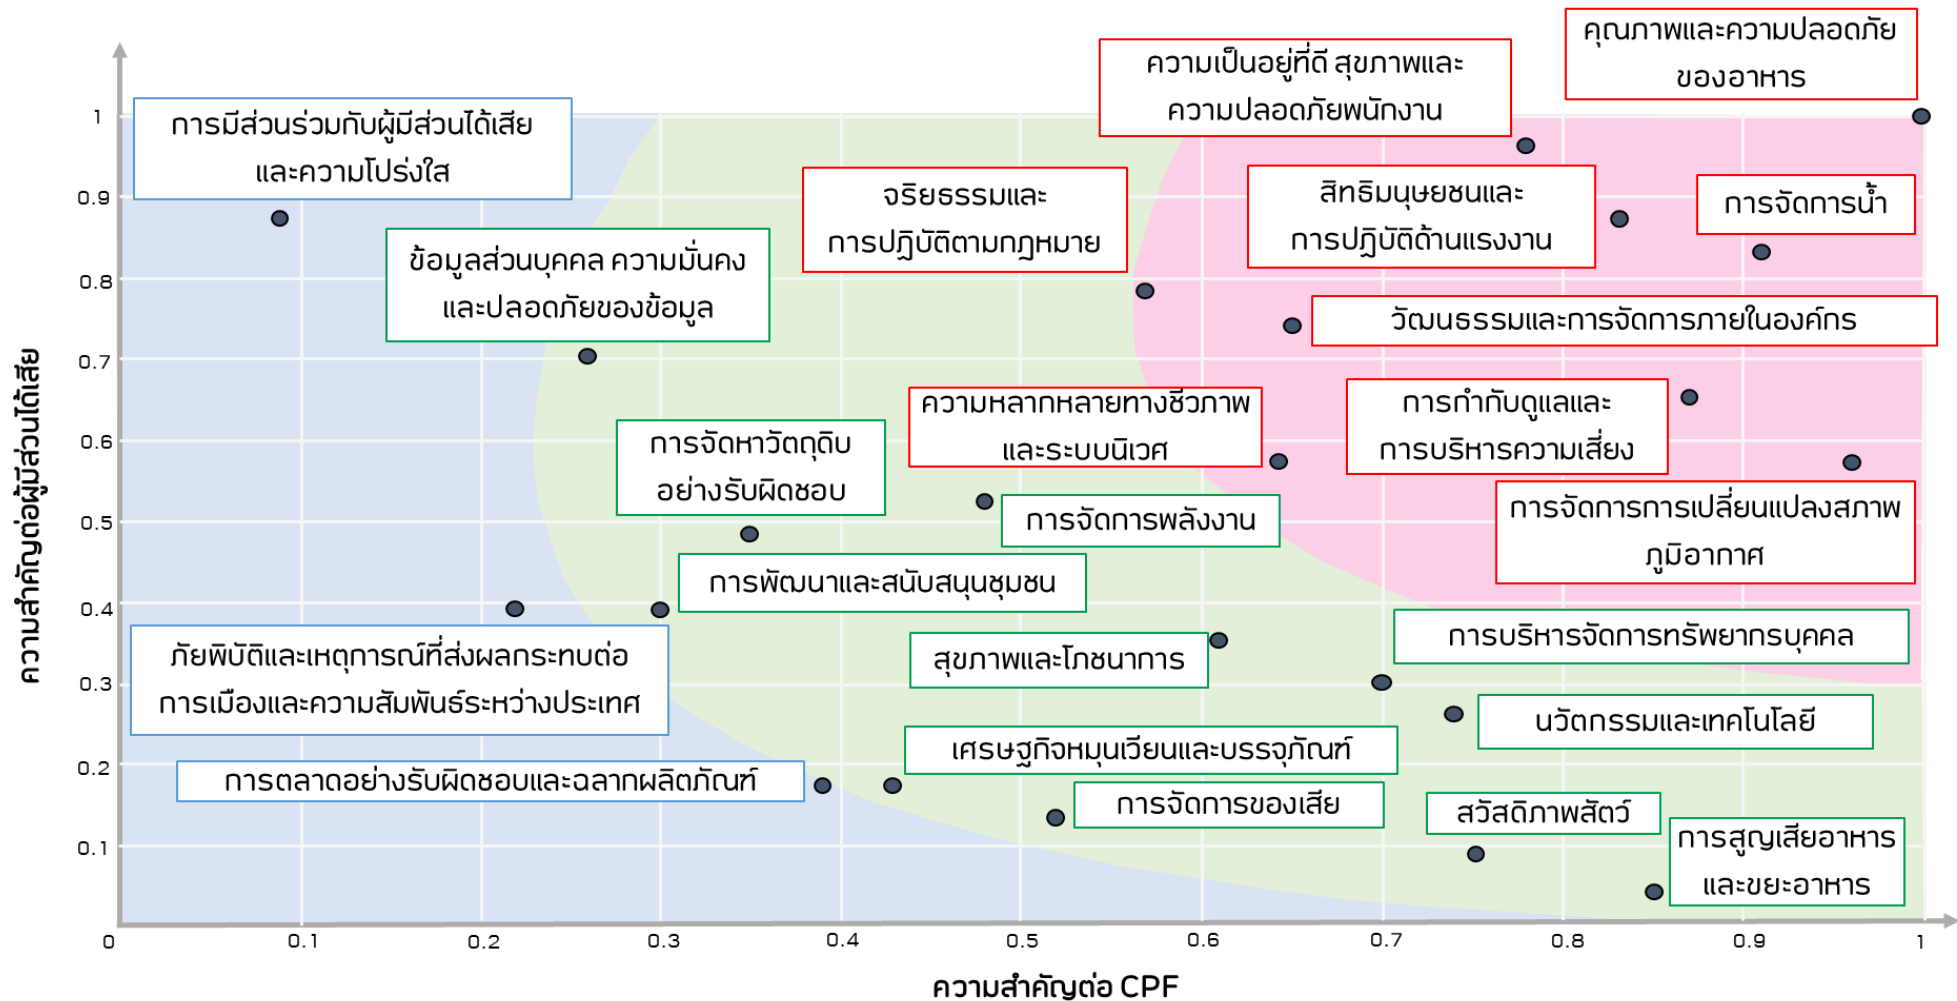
คุณภาพและความปลอดภัยของอาหาร

ความเป็นอยู่ที่ดี สุขภาพและความปลอดภัยพนักงาน

การมีส่วนร่วมกับผู้มีส่วนได้เสียและความโปร่งใส

จริยธรรมและการปฏิบัติตามกฎหมาย

สิทธิมนุษยชนและการปฏิบัติด้านแรงงาน

การจัดการน้ำ

ข้อมูลส่วนบุคคล ความมั่นคงและปลอดภัยของข้อมูล

วัฒนธรรมและการจัดการภายในองค์กร

ความหลากหลายทางชีวภาพและระบบนิเวศ

การกำกับดูแลและการบริหารความเสี่ยง

การจัดหาวัตถุดิบอย่างรับผิดชอบ

การจัดการพลังงาน

การจัดการการเปลี่ยนแปลงสภาพภูมิอากาศ

การพัฒนาและสนับสนุนชุมชน

การบริหารจัดการทรัพยากรบุคคล

ภัยพิบัติและเหตุการณ์ที่ส่งผลกระทบต่อการเมืองและความสัมพันธ์ระหว่างประเทศ

สุขภาพและโภชนาการ

นวัตกรรมและเทคโนโลยี

เศรษฐกิจหมุนเวียนและบรรจุภัณฑ์

การตลาดอย่างรับผิดชอบและฉลากผลิตภัณฑ์

การจัดการของเสีย

สวัสดิภาพสัตว์

การสูญเสียอาหารและขยะอาหาร

ความสำคัญต่อผู้มีส่วนได้เสีย

1
0.9
0.8
0.7
0.6
0.5
0.4
0.3
0.2
0.1
0
0.1
0.2
0.3
0.4
0.5
0.6
0.7
0.8
0.9
1

ความสำคัญต่อ CPF